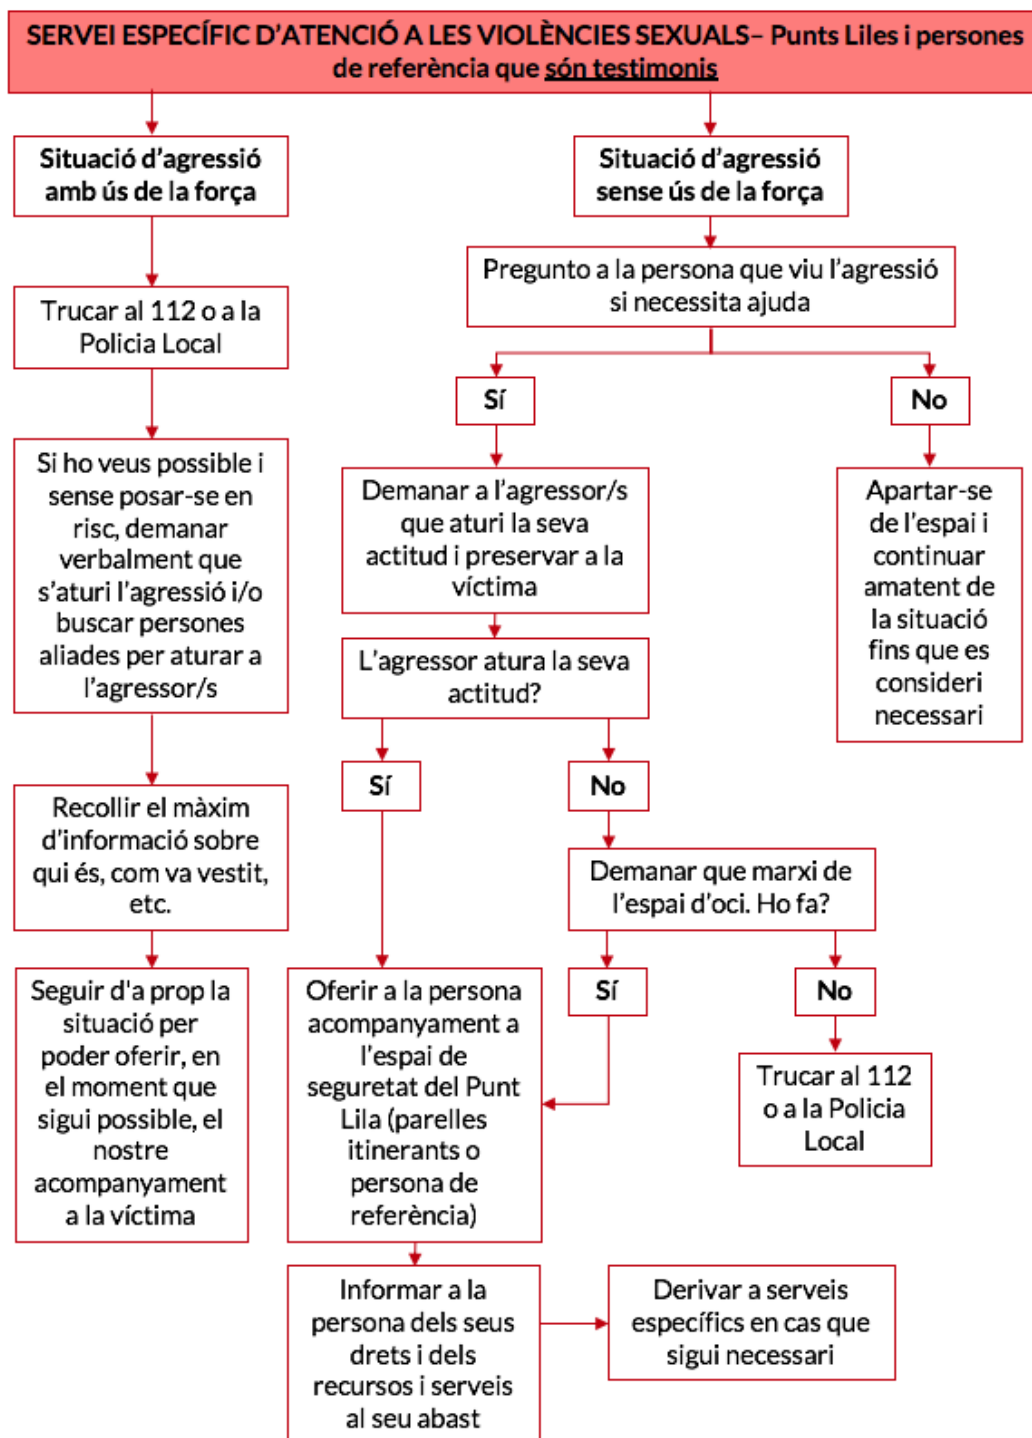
SERVEI ESPECÍFIC D'ATENCIÓ A LES VIOLÈNCIES SEXUALS– Punts Liles i persones de referència que són testimonis

Situació d'agressió amb ús de la força

Trucar al 112 o a la Policia Local

Si ho veus possible i sense posar-se en risc, demanar verbalment que s'aturi l'agressió i/o buscar persones aliades per aturar a l'agressor/s

Recollir el màxim d'informació sobre qui és, com va vestit, etc.

Seguir d'a prop la situació per poder oferir, en el moment que sigui possible, el nostre acompanyament a la víctima

Situació d'agressió sense ús de la força

Pregunto a la persona que viu l'agressió si necessita ajuda

Sí

No

Demanar a l'agressor/s que aturi la seva actitud i preservar a la víctima

Apartar-se de l'espai i continuar amatent de la situació fins que es consideri necessari

L'agressor atura la seva actitud?

Sí

No

Demanar que marxi de l'espai d'oci. Ho fa?

Sí

No

Oferir a la persona acompanyament a l'espai de seguretat del Punt Lila (parelles itinerants o persona de referència)

Trucar al 112 o a la Policia Local

Informar a la persona dels seus drets i dels recursos i serveis al seu abast

Derivar a serveis específics en cas que sigui necessari